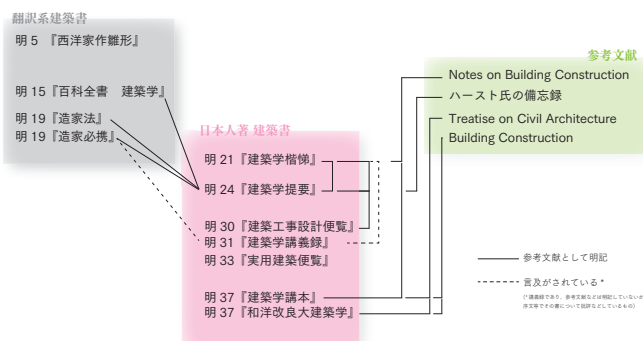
翻訳系建築書

明 5 『西洋家作雛形』

明 15『百科全書　建築学』

明 19『造家法』
明 19『造家必携』

日本人著 建築書

明 21『建築学楷梯』

明 24『建築学提要』

明 30『建築工事設計便覧』
明 31『建築学講義録』
明 33『実用建築便覧』

明 37『建築学講本』
明 37『和洋改良大建築学』

参考文献

Notes on Building Construction
ハースト氏の備忘録
Treatise on Civil Architecture
Building Construction

参考文献として明記

言及がされている *

(*講義録であり、参考文献などは明記していないが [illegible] 序文等でその書について批評などしているもの)